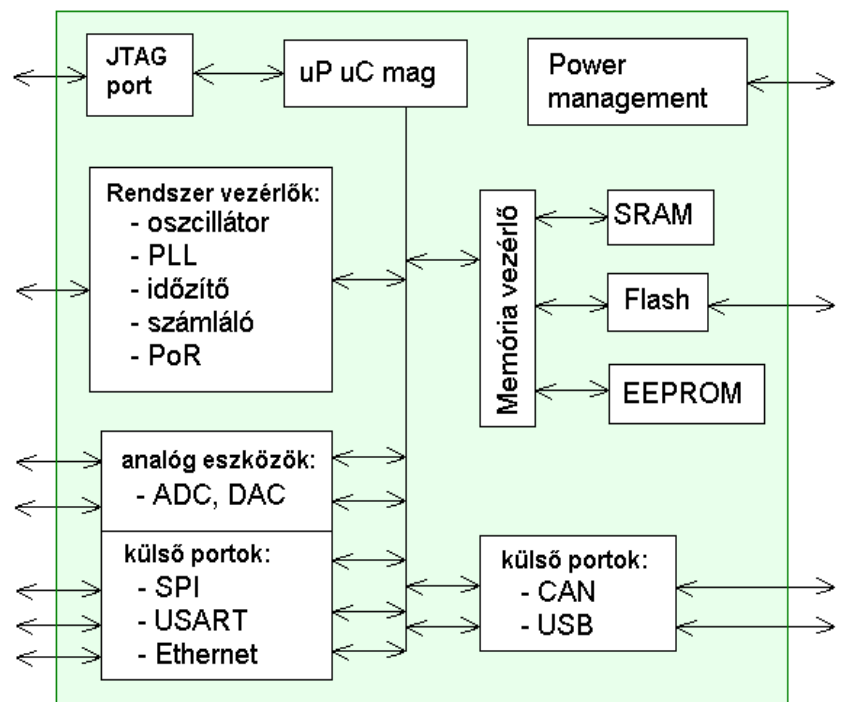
JTAG port

uP uC mag

Power management

Rendszer vezérlők:
- oszcillátor
- PLL
- időzítő
- számláló
- PoR

Memória vezérlő

SRAM

Flash

EEPROM

analóg eszközök:
- ADC, DAC

külső portok:
- SPI
- USART
- Ethernet

külső portok:
- CAN
- USB